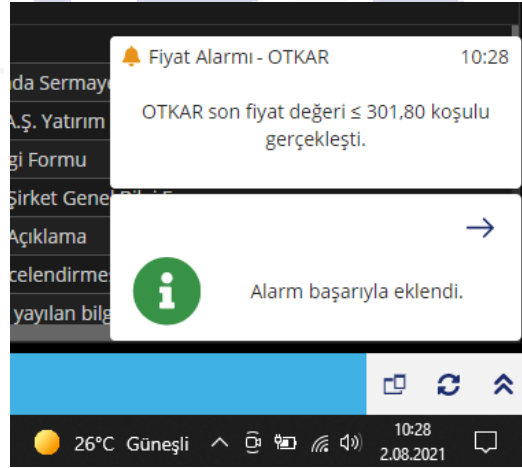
nda Sermaye
A.Ş. Yatırım
gi Formu
Şirket Genel
Açıklama
celendirme
yayılan bilg

Fiyat Alarmı - OTKAR 10:28

OTKAR son fiyat değeri ≤ 301,80 koşulu gerçekleşti.

→

Alarm başarıyla eklendi.

26°C Güneşli

10:28
2.08.2021